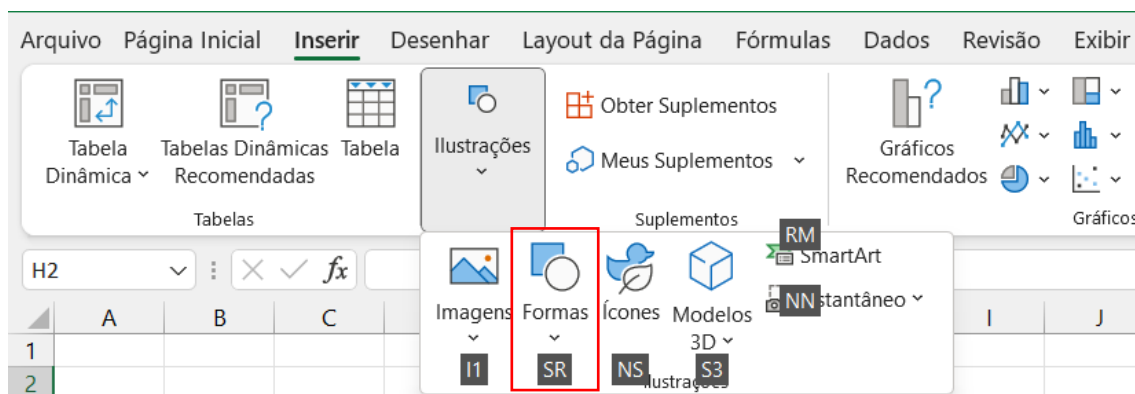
Arquivo Página Inicial Inserir Desenhar Layout da Página Fórmulas Dados Revisão Exibir

Tabela Dinâmica Tabelas Dinâmicas Recomendadas Tabela
Tabelas

Ilustrações

Obter Suplementos
Meus Suplementos
Suplementos

Gráficos Recomendados
Gráficos

H2
$fx$

A B C I J
1
2

RM
SmartArt
NN Instantâneo

Imagens Formas Ícones Modelos 3D
I1 SR NS S3
Ilustrações